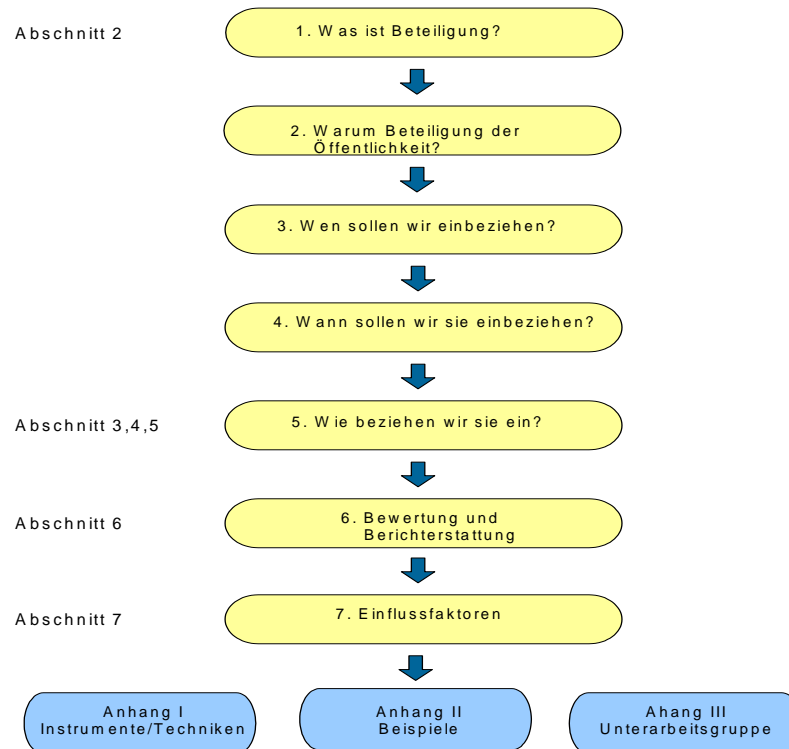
Abschnitt 2

1. Was ist Beteiligung?

2. Warum Beteiligung der Öffentlichkeit?

3. Wen sollen wir einbeziehen?

4. Wann sollen wir sie einbeziehen?

Abschnitt 3,4,5

5. Wie beziehen wir sie ein?

Abschnitt 6

6. Bewertung und Berichterstattung

Abschnitt 7

7. Einflussfaktoren

Anhang I Instrumente/Techniken

Anhang II Beispiele

Ahang III Unterarbeitsgruppe